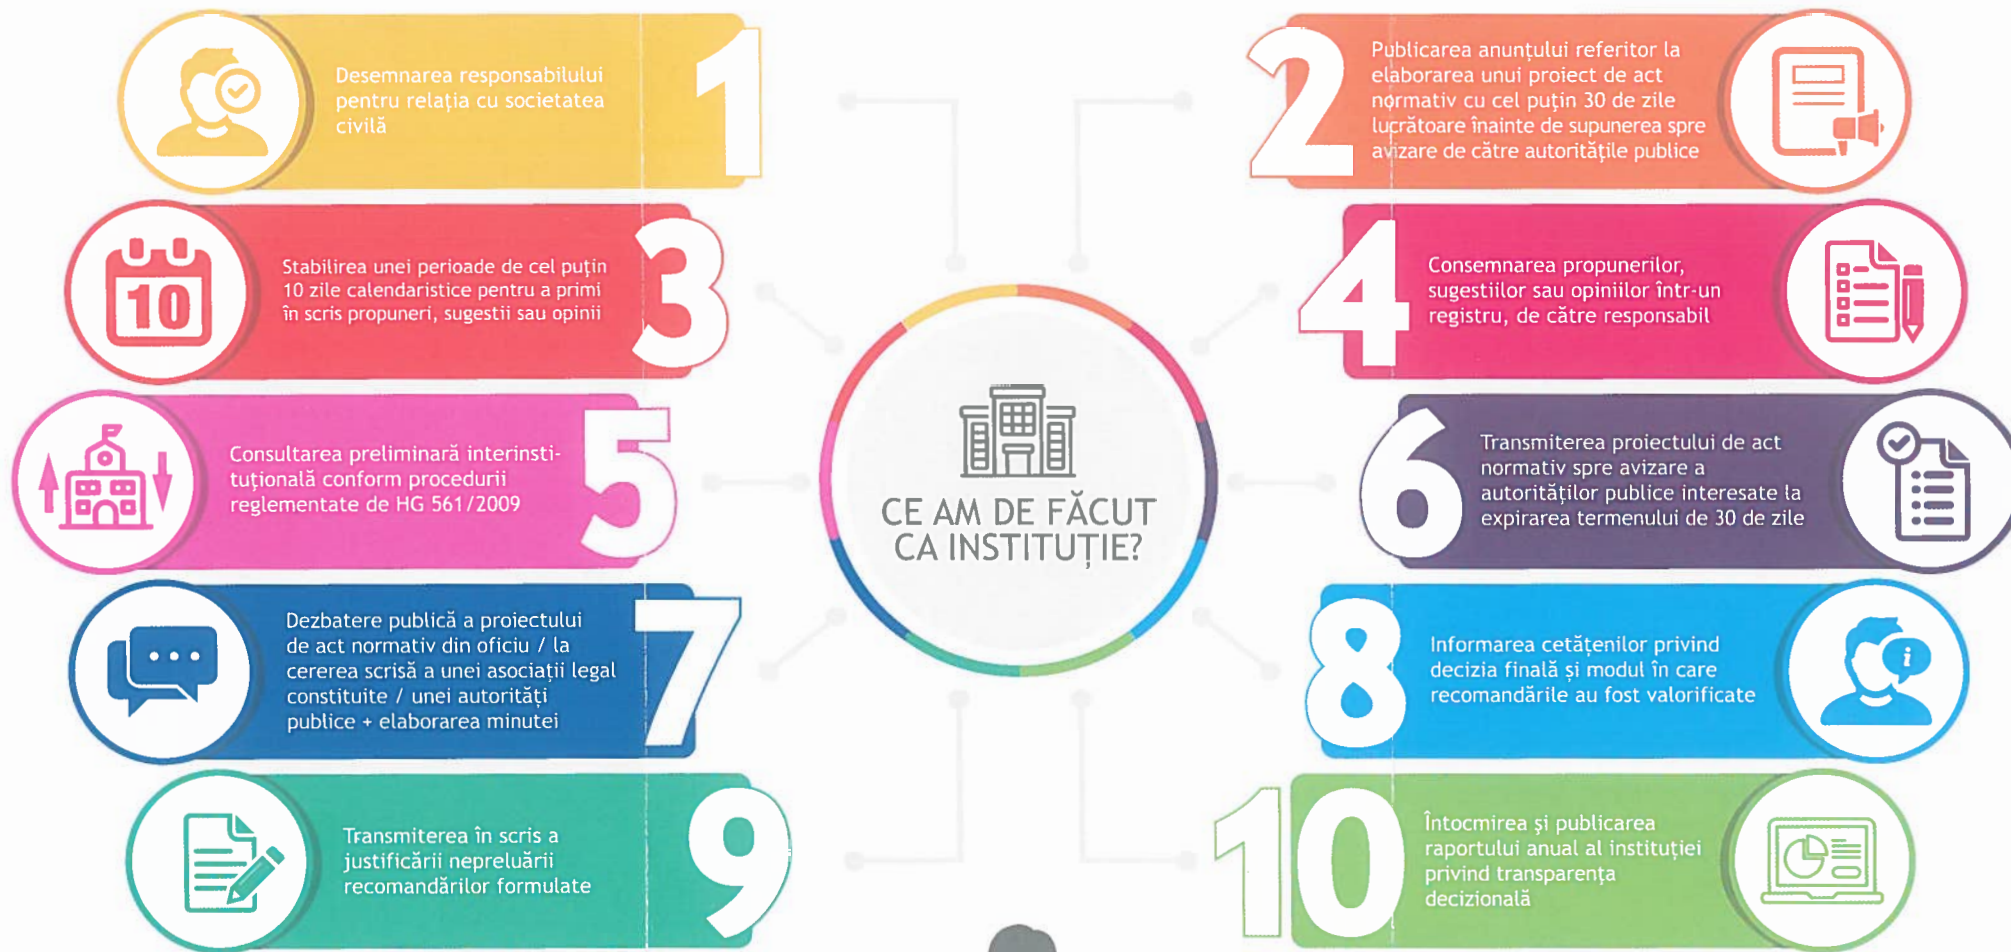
1
Desemnarea responsabilului pentru relația cu societatea civilă

2
Publicarea anunțului referitor la elaborarea unui proiect de act normativ cu cel puțin 30 de zile lucrătoare înainte de supunerea spre avizare de către autoritățile publice

10
3
Stabilirea unei perioade de cel puțin 10 zile calendaristice pentru a primi în scris propuneri, sugestii sau opinii

4
Consemnarea propunerilor, sugestiilor sau opiniilor într-un registru, de către responsabil

5
Consultarea preliminară interinstituțională conform procedurii reglementate de HG 561/2009

CE AM DE FĂCUT CA INSTITUȚIE?

6
Transmiterea proiectului de act normativ spre avizare a autorităților publice interesate la expirarea termenului de 30 de zile

7
Dezbatere publică a proiectului de act normativ din oficiu / la cererea scrisă a unei asociații legal constituite / unei autorități publice + elaborarea minutei

8
Informarea cetățenilor privind decizia finală și modul în care recomandările au fost valorificate

9
Transmiterea în scris a justificării nepreluării recomandărilor formulate

10
Întocmirea și publicarea raportului anual al instituției privind transparența decizională